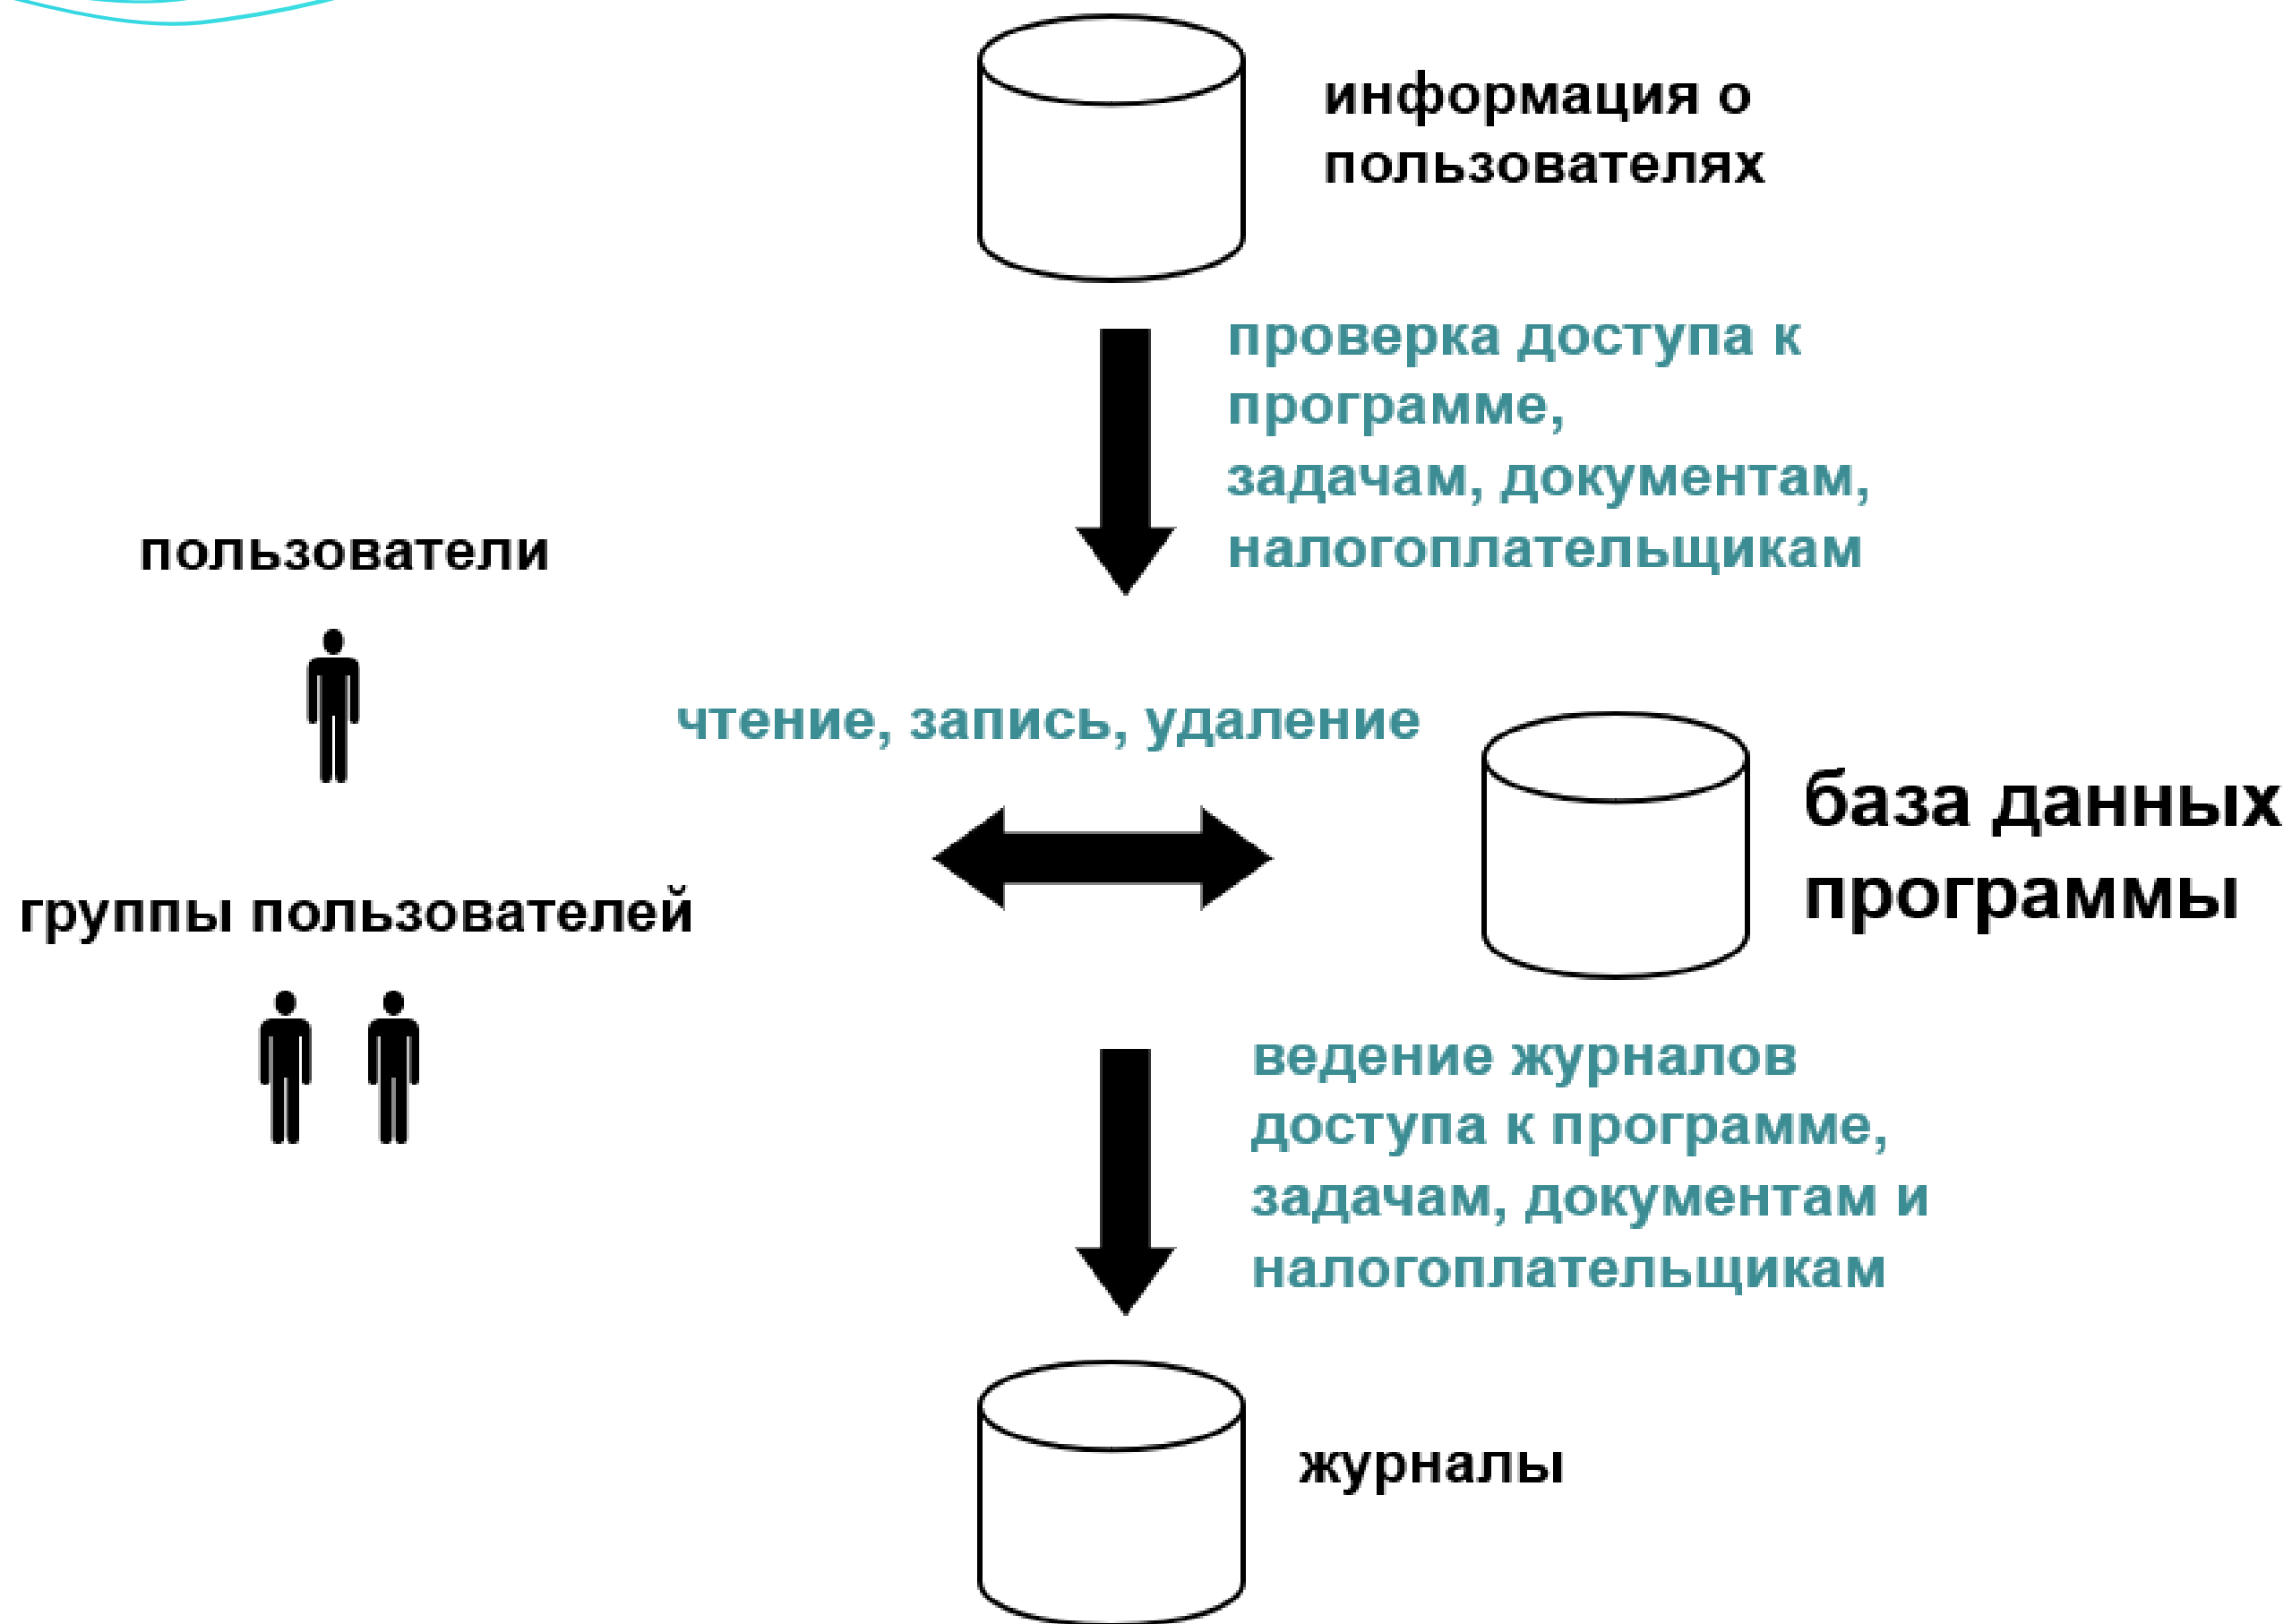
информация о пользователях

проверка доступа к программе,
задачам, документам, налогоплательщикам

пользователи

чтение, запись, удаление

база данных программы

группы пользователей

ведение журналов доступа к программе, задачам, документам и налогоплательщикам

журналы